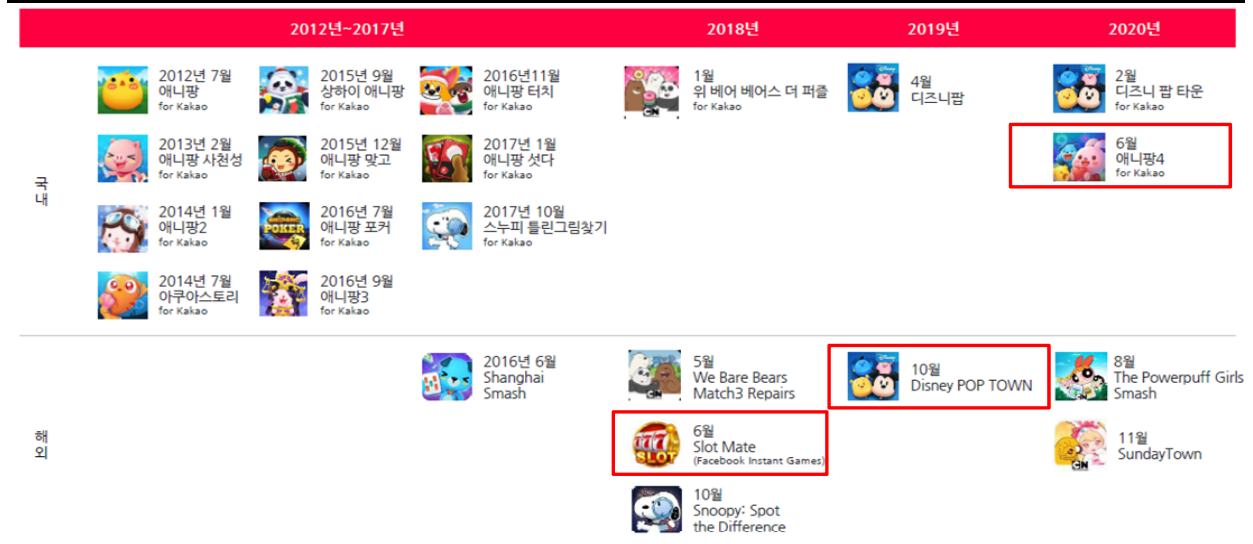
| | 2012년~2017년 | | | 2018년 | 2019년 | 2020년 |
|---|---|---|---|---|---|---|
| 국내 | 2012년 7월 애니팡 for Kakao | 2015년 9월 상하이 애니팡 for Kakao | 2016년11월 애니팡 터치 for Kakao | 1월 위 베어 베어스 더 퍼즐 for Kakao | 4월 디즈니팝 | 2월 디즈니 팝 타운 for Kakao |
| | 2013년 2월 애니팡 사천성 for Kakao | 2015년 12월 애니팡 맞고 for Kakao | 2017년 1월 애니팡 섯다 for Kakao | | | 6월 애니팡4 for Kakao |
| | 2014년 1월 애니팡2 for Kakao | 2016년 7월 애니팡 포커 for Kakao | 2017년 10월 스누피 틀린그림찾기 for Kakao | | | |
| | 2014년 7월 아쿠아스토리 for Kakao | 2016년 9월 애니팡3 for Kakao | | | | |
| 해외 | | | 2016년 6월 Shanghai Smash | 5월 We Bare Bears Match3 Repairs | 10월 Disney POP TOWN | 8월 The Powerpuff Girls Smash |
| | | | | 6월 Slot Mate (Facebook Instant Games) | | 11월 SundayTown |
| | | | | 10월 Snoopy: Spot the Difference | | |